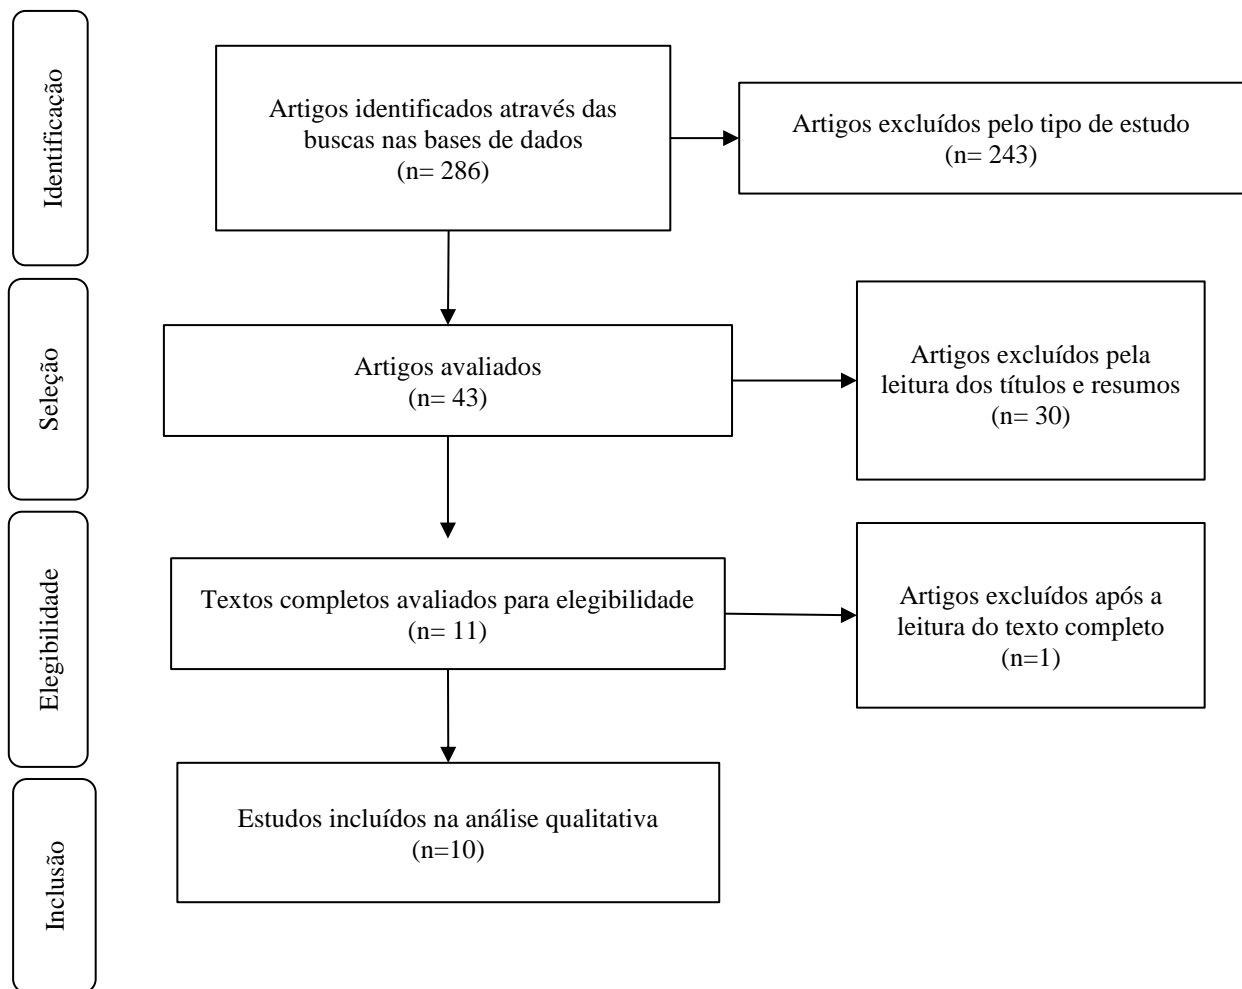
Identificação

Artigos identificados através das buscas nas bases de dados
(n= 286)

Artigos excluídos pelo tipo de estudo
(n= 243)

Seleção

Artigos avaliados
(n= 43)

Artigos excluídos pela leitura dos títulos e resumos
(n= 30)

Elegibilidade

Textos completos avaliados para elegibilidade
(n= 11)

Artigos excluídos após a leitura do texto completo
(n=1)

Inclusão

Estudos incluídos na análise qualitativa
(n=10)